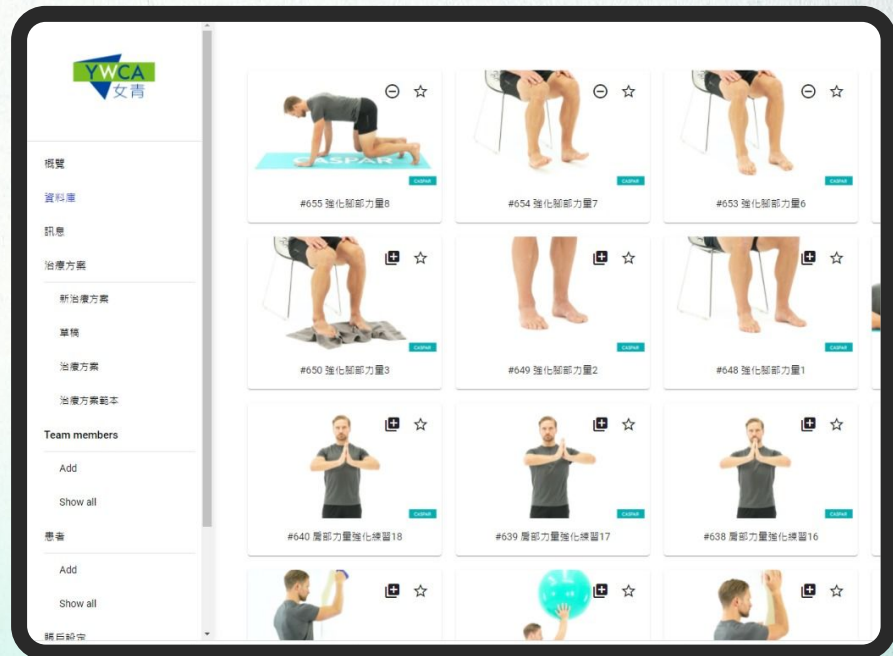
YWCA
女青

概覽
資料庫
訊息
治療方案
新治療方案
草稿
治療方案
治療方案範本
Team members
Add
Show all
患者
Add
Show all
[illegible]

CASPAR
CASPAR
#655 強化腿部力量8

CASPAR
#654 強化腿部力量7

CASPAR
#653 強化腿部力量6

CASPAR
#650 強化腿部力量3

CASPAR
#649 強化腿部力量2

CASPAR
#648 強化腿部力量1

CASPAR
#640 肩部力量強化練習18

CASPAR
#639 肩部力量強化練習17

CASPAR
#638 肩部力量強化練習16